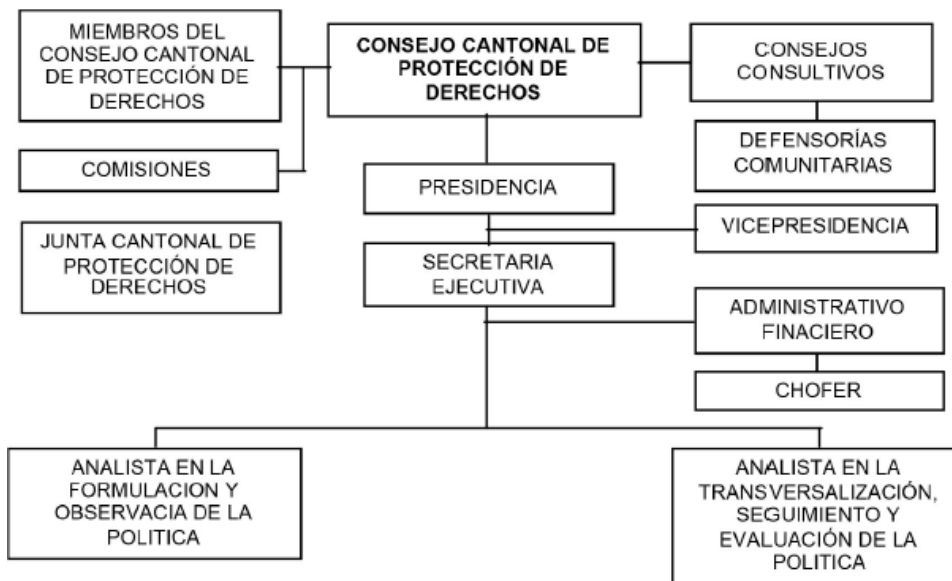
MIEMBROS DEL CONSEJO CANTONAL DE PROTECCIÓN DE DERECHOS

CONSEJO CANTONAL DE PROTECCIÓN DE DERECHOS

CONSEJOS CONSULTIVOS

COMISIONES

DEFENSORÍAS COMUNITARIAS

PRESIDENCIA

JUNTA CANTONAL DE PROTECCIÓN DE DERECHOS

VICEPRESIDENCIA

SECRETARIA EJECUTIVA

ADMINISTRATIVO FINACIERO

CHOFER

ANALISTA EN LA FORMULACION Y OBSERVACIA DE LA POLITICA

ANALISTA EN LA TRANSVERSALIZACIÓN, SEGUIMIENTO Y EVALUACIÓN DE LA POLITICA